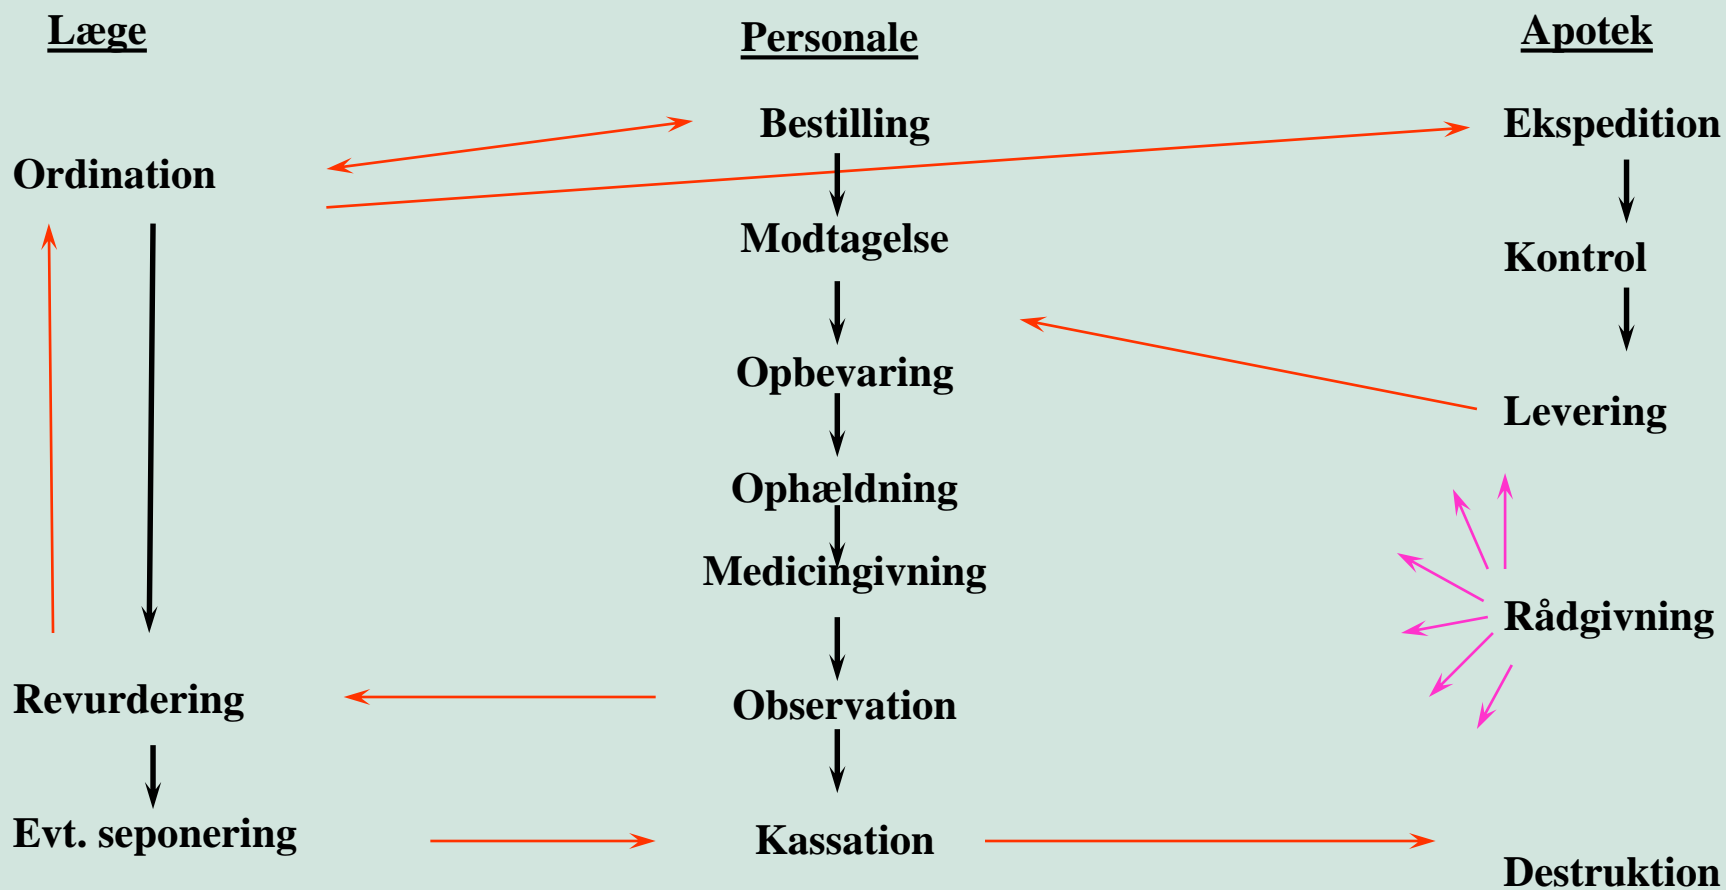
Læge

Personale

Apotek

Bestilling

Ekspedition

Ordination

Modtagelse

Kontrol

Opbevaring

Levering

Ophældning

Medicingivning

Rådgivning

Revurdering

Observation

Evt. seponering

Kassation

Destruktion